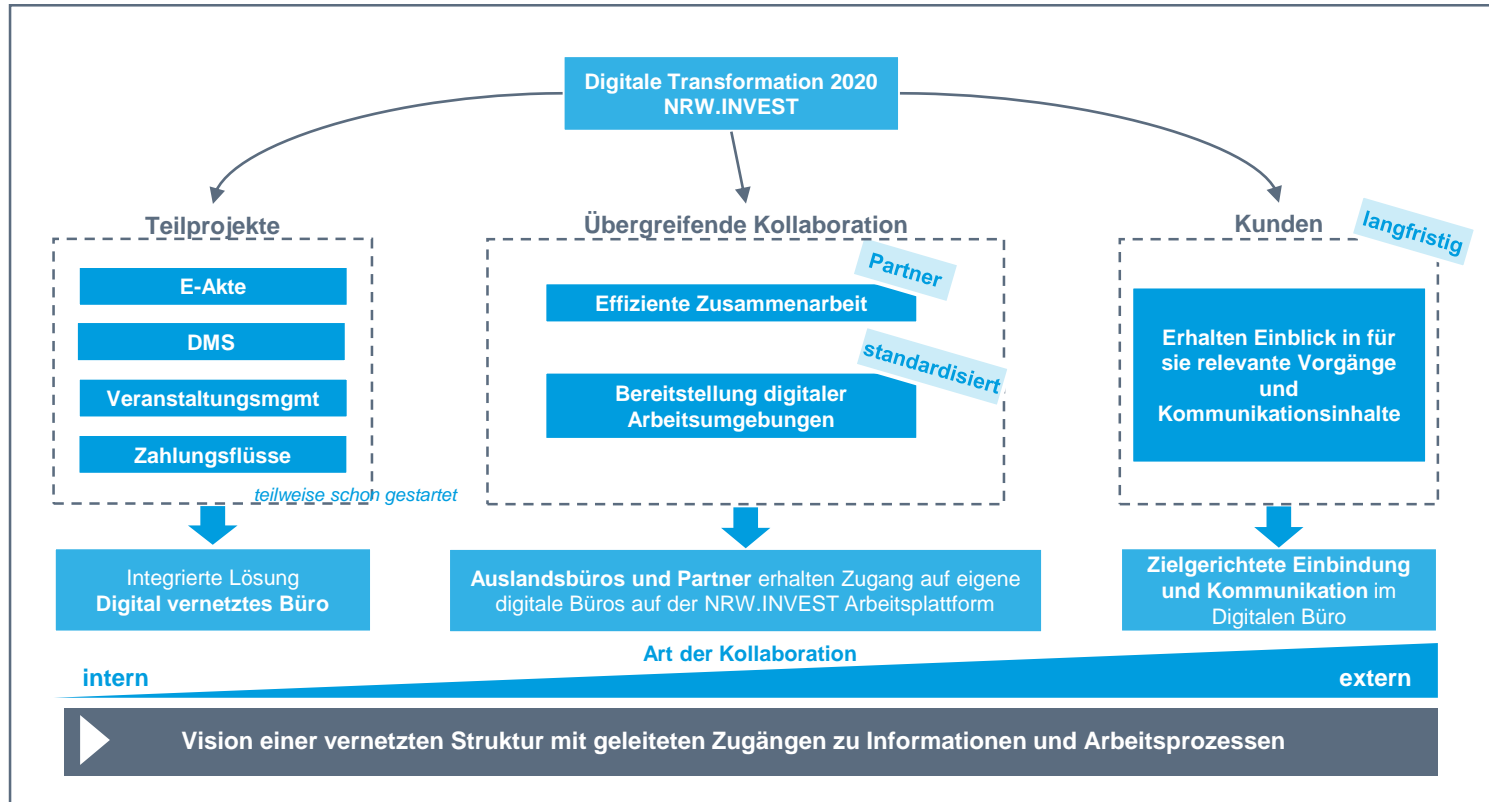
Digitale Transformation 2020
NRW.INVEST

Teilprojekte

E-Akte

DMS

Veranstaltungsmgmt

Zahlungsflüsse

teilweise schon gestartet

Übergreifende Kollaboration

Partner

Effiziente Zusammenarbeit

standardisiert

Bereitstellung digitaler Arbeitsumgebungen

Kunden

langfristig

Erhalten Einblick in für sie relevante Vorgänge und Kommunikationsinhalte

Integrierte Lösung
Digital vernetztes Büro

Auslandsbüros und Partner erhalten Zugang auf eigene digitale Büros auf der NRW.INVEST Arbeitsplattform

Zielgerichtete Einbindung und Kommunikation im Digitalen Büro

Art der Kollaboration

intern

extern

Vision einer vernetzten Struktur mit geleiteten Zugängen zu Informationen und Arbeitsprozessen